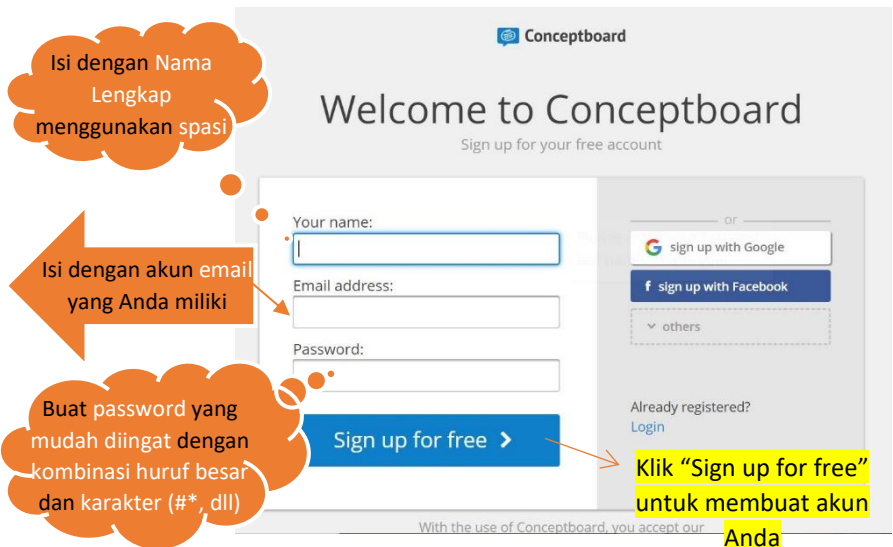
Isi dengan Nama Lengkap menggunakan spasi

Conceptboard

Welcome to Conceptboard

Sign up for your free account

Your name:

Email address:

Password:

Sign up for free >

or

sign up with Google

f sign up with Facebook

others

Already registered?
Login

Isi dengan akun email yang Anda miliki

Buat password yang mudah diingat dengan kombinasi huruf besar dan karakter (#*, dll)

Klik “Sign up for free” untuk membuat akun Anda

With the use of Conceptboard, you accept our